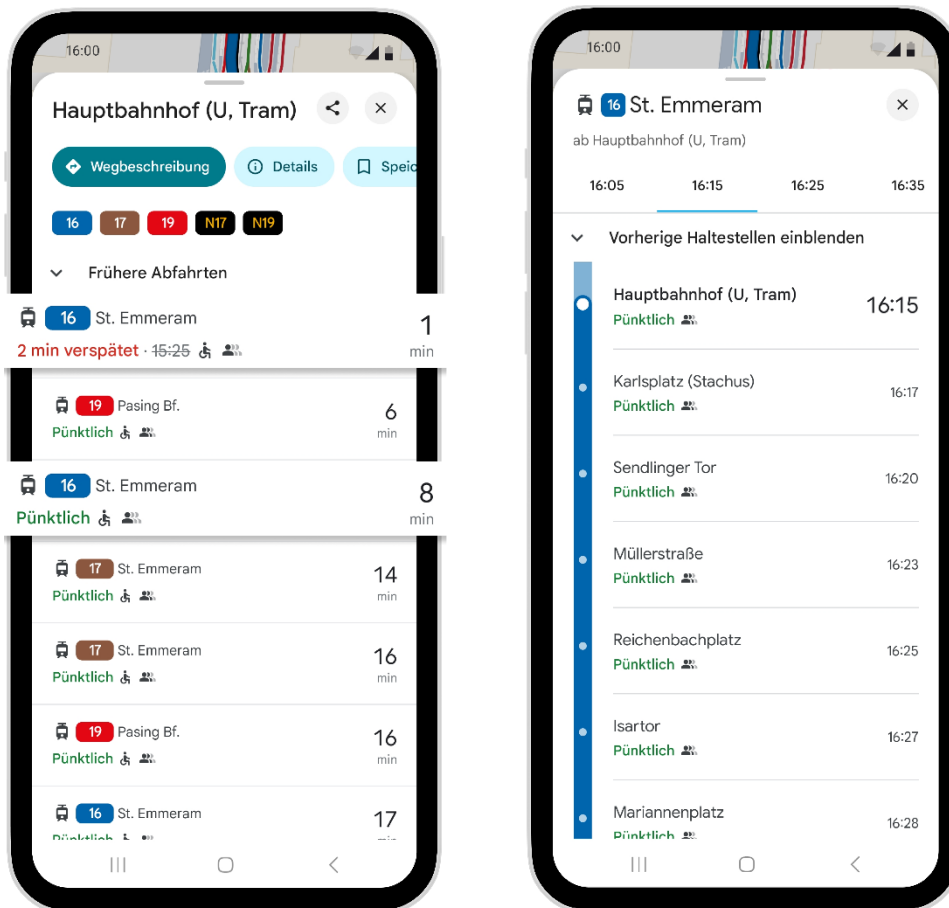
16:00

Hauptbahnhof (U, Tram)

Wegbeschreibung Details Speic

16 17 19 N17 N19

Frühere Abfahrten

16 St. Emmeram
2 min verspätet · 15:25
1 min

19 Pasing Bf.
Pünktlich
6 min

16 St. Emmeram
Pünktlich
8 min

17 St. Emmeram
Pünktlich
14 min

17 St. Emmeram
Pünktlich
16 min

19 Pasing Bf.
Pünktlich
16 min

16 St. Emmeram
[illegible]
17 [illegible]

16:00

16 St. Emmeram
ab Hauptbahnhof (U, Tram)

16:05 16:15 16:25 16:35

Vorherige Haltestellen einblenden

Hauptbahnhof (U, Tram)
Pünktlich
16:15

Karlsplatz (Stachus)
Pünktlich
16:17

Sendlinger Tor
Pünktlich
16:20

Müllerstraße
Pünktlich
16:23

Reichenbachplatz
Pünktlich
16:25

Isartor
Pünktlich
16:27

Mariannenplatz
Pünktlich
16:28